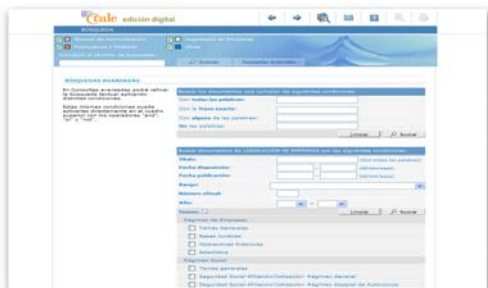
Ciale edición digital

BÚSQUEDA

BÚSQUEDAS AVANZADAS

En Consultas avanzadas podrá refinar la búsqueda textual aplicando distintas condiciones.

Estas mismas condiciones puede aplicarlas directamente en el cuadro superior con los operadores "and", "or" y "not".

Buscar los documentos que cumplan las siguientes condiciones:

Con todas las palabras:
Con la frase exacta:
Con alguna de las palabras:
Sin las palabras:

Limpiar | Buscar

Buscar documentos de LEGISLACIÓN DE EMPRESAS con las siguientes condiciones:

Título:
Fecha disposición:
Fecha publicación:
Rango:
Número oficial:
Año:

Limpiar | Buscar

Páginas de Empresas
Temas Generales
Bases Jurídicas
Obligaciones Tributarias
Estadística

Páginas Social
Temas generales
Seguridad Social Afiliación/Cotización: Páginas General
Seguridad Social Afiliación/Cotización: Páginas Especial de Autónomos